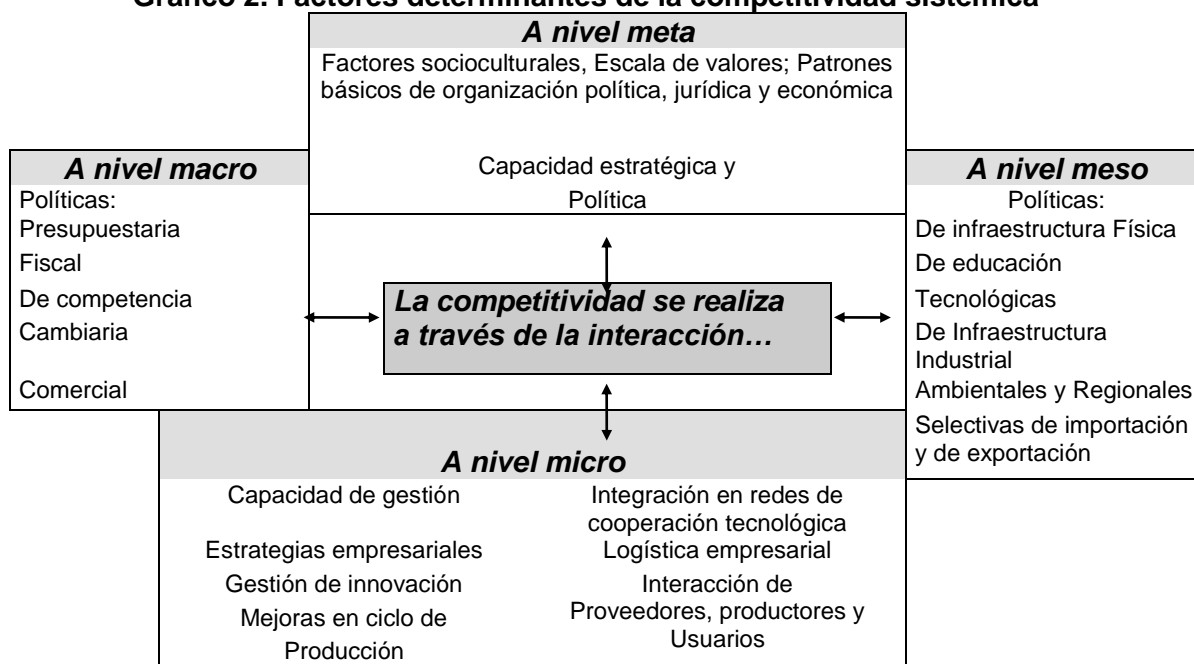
Gráfico 2. Factores determinantes de la competitividad sistémica

A nivel meta
Factores socioculturales, Escala de valores; Patrones básicos de organización política, jurídica y económica

Capacidad estratégica y Política

A nivel macro
Políticas:
Presupuestaria
Fiscal
De competencia
Cambiaria
Comercial

La competitividad se realiza a través de la interacción…

A nivel meso
Políticas:
De infraestructura Física
De educación
Tecnológicas
De Infraestructura Industrial
Ambientales y Regionales
Selectivas de importación y de exportación

A nivel micro
Capacidad de gestión
Estrategias empresariales
Gestión de innovación
Mejoras en ciclo de Producción

Integración en redes de cooperación tecnológica
Logística empresarial
Interacción de Proveedores, productores y Usuarios